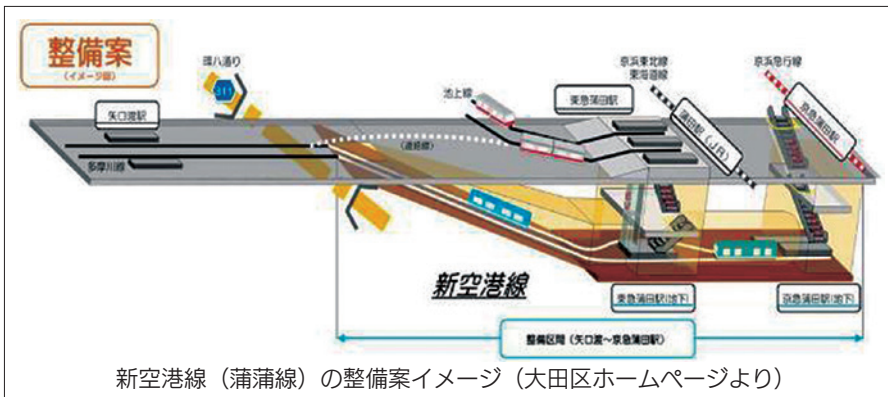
整備案
(イメージ図)

環八通り

311

矢口渡駅

多摩川線

池上線

東急蒲田駅

(連絡線)

京浜東北線
東海道線

蒲田駅(JR)

京浜急行線

京急蒲田駅

新空港線

東急蒲田駅(地下)

京急蒲田駅(地下)

整備区間(矢口渡~京急蒲田駅)

新空港線(蒲蒲線)の整備案イメージ(大田区ホームページより)